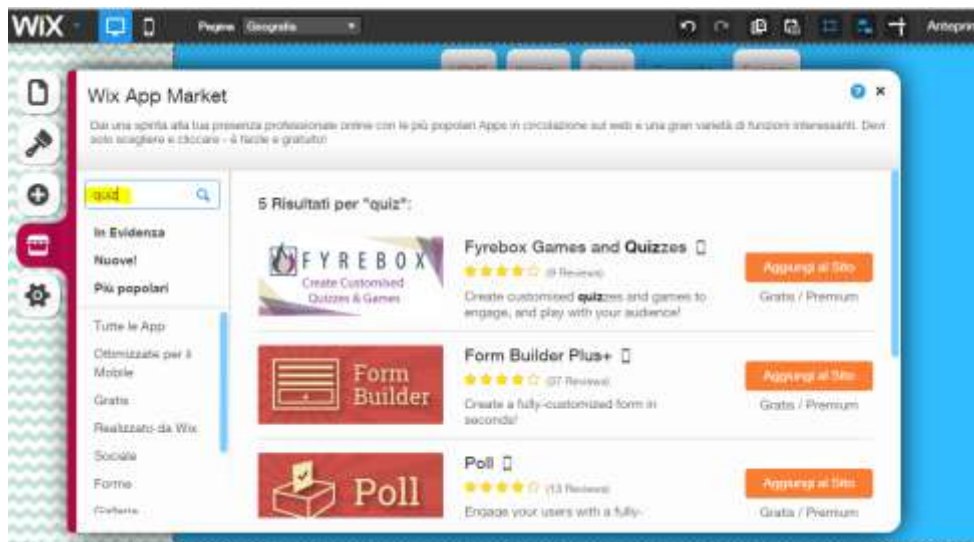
WiX

Pagina Geografia

Anteprima

Wix App Market

Dai una spinta alla tua presenza professionale online con le più popolari Apps in circolazione sul web e una gran varietà di funzioni interessanti. Devi solo scegliere e cliccare - è facile e gratuito!

quiz

In Evidenza

Nuove!

Più popolari

Tutte le App

Ottimizzate per il Mobile

Gratis

Realizzato da Wix

Sociale

Forme

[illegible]

5 Risultati per "quiz":

FYREBOX Create Customised Quizzes & Games

Fyrebox Games and Quizzes

(9 Reviews)

Create customised quizzes and games to engage, and play with your audience!

Aggiungi al Sito

Gratis / Premium

Form Builder

Form Builder Plus+

(37 Reviews)

Create a fully-customized form in seconds!

Aggiungi al Sito

Gratis / Premium

Poll

Poll

(13 Reviews)

Engage your users with a fully-

Aggiungi al Sito

Gratis / Premium